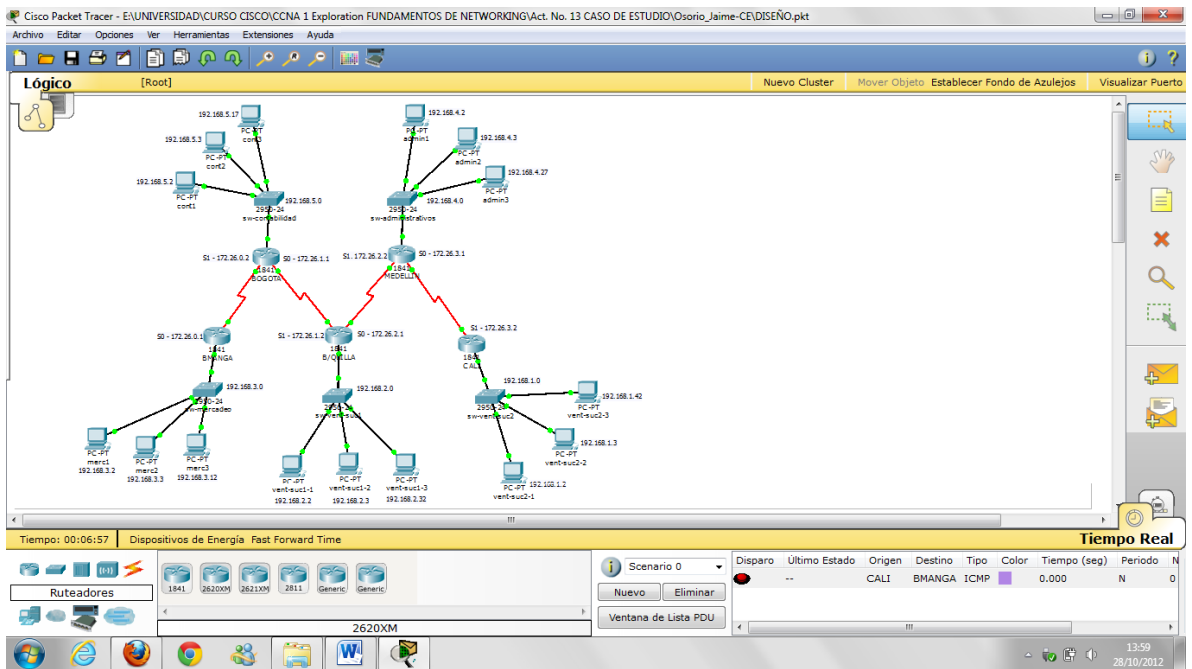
Cisco Packet Tracer - E:\UNIVERSIDAD\CURSO CISCO\CCNA 1 Exploration FUNDAMENTOS DE NETWORKING\Act. No. 13 CASO DE ESTUDIO\Osorio_Jaime-CE\DISEÑO.pkt

Archivo Editar Opciones Ver Herramientas Extensiones Ayuda

Lógico [Root] Nuevo Cluster Mover Objeto Establecer Fondo de Azulejos Visualizar Puerto

192.168.5.17 PC-PT cont3
192.168.5.3 PC-PT cont2
192.168.5.2 PC-PT cont1
2950-24 sw-contabilidad 192.168.5.0
192.168.4.2 PC-PT admin1
192.168.4.3 PC-PT admin2
192.168.4.27 PC-PT admin3
2950-24 sw-administrativos 192.168.4.0
S1 - 172.26.0.2 1841 BOGOTA S0 - 172.26.1.1
S1. 172.26.2.2 1841 MEDELLIN S0 - 172.26.3.1
S0 - 172.26.0.1 1841 BMANGA
S1 - 172.26.1.2 1841 B/QUILLA S0 - 172.26.2.1
S1 - 172.26.3.2 1841 CALI
2950-24 sw-mercadeo 192.168.3.0
PC-PT merc1 192.168.3.2
PC-PT merc2 192.168.3.3
PC-PT merc3 192.168.3.12
2950-24 sw-vent-suc1 192.168.2.0
PC-PT vent-suc1-1 192.168.2.2
PC-PT vent-suc1-2 192.168.2.3
PC-PT vent-suc1-3 192.168.2.32
2950-24 sw-vent-suc2 192.168.1.0
PC-PT vent-suc2-3 192.168.1.42
PC-PT vent-suc2-2 192.168.1.3
PC-PT vent-suc2-1 192.168.1.2

Tiempo: 00:06:57 Dispositivos de Energía Fast Forward Time
Tiempo Real

Ruteadores
1841 2620XM 2621XM 2811 Generic Generic
2620XM

Scenario 0
Nuevo Eliminar
Ventana de Lista PDU

| Disparo | Último Estado | Origen | Destino | Tipo | Color | Tiempo (seg) | Periodo | N |
|---|---|---|---|---|---|---|---|---|
| | -- | CALI | BMANGA | ICMP | | 0.000 | N | 0 |

13:59
28/10/2012